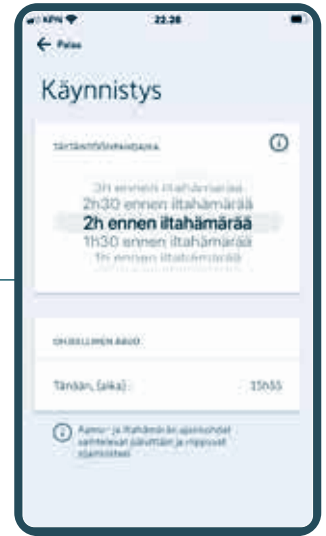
KPN 22.38

← Paluu

Käynnistys

TÄYTÄNTÖÖNPANOAIKA

3h ennen iltahämärää
2h30 ennen iltahämärää
2h ennen iltahämärää
1h30 ennen iltahämärää
1h ennen iltahämärää

OHJELLINEN ÄÄNI

Tänään, (aika) 15h55

Aamu- ja iltahämärän ajankohdat vaihtelevat päivittäin ja riippuvat sijainnistasi